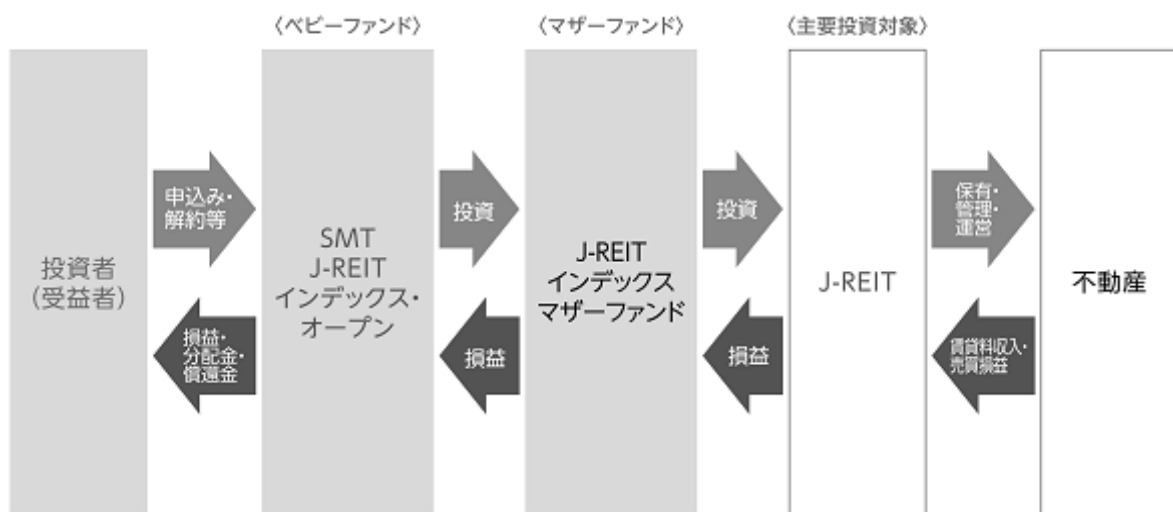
〈ベビーファンド〉

〈マザーファンド〉

〈主要投資対象〉

投資者
（受益者）

申込み・
解約等

損益・
分配金・
償還金

SMT
J-REIT
インデックス・
オープン

投資

損益

J-REIT
インデックス
マザーファンド

投資

損益

J-REIT

保有・
管理・
運営

賃貸料収入・
売買損益

不動産